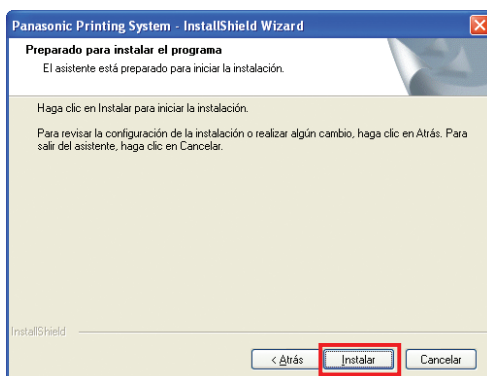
Panasonic Printing System - InstallShield Wizard

Preparado para instalar el programa

El asistente está preparado para iniciar la instalación.

Haga clic en Instalar para iniciar la instalación.

Para revisar la configuración de la instalación o realizar algún cambio, haga clic en Atrás. Para salir del asistente, haga clic en Cancelar.

InstallShield

< Atrás

Instalar

Cancelar